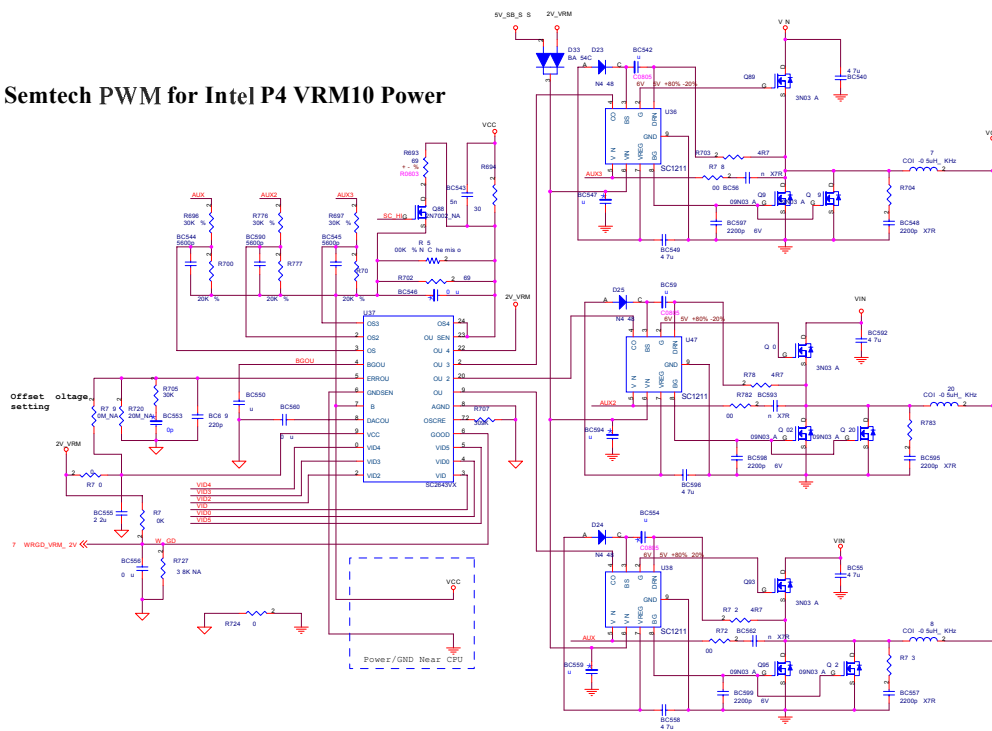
Semtech PWM for Intel P4 VRM10 Power

5V_SB_S S
2V_VRM
D33 BA 54C
D23
BC542 u
C0805
6V 5V +80% -20%
N4 48
A C
V N
Q89
3N03 A
4 7u BC540
U36
CO BS Q DRN
GND
R703 4R7
R7 8
00 BC56
n X7R
AUX3
VIN PVIN VREG BG
SC1211
Q9 09N03 A Q 9
BC547 u
BC597 2200p 6V
BC549 4 7u
R704
BC548 2200p X7R
7
COI -0 5uH_ KHz
VCC
R693 69 + - % R0603
BC543 5n
R894
30
Q88 2N7002_NA
SC_HIG
R 5 00K % N C he mis o
R702 69
BC546 0 u
AUX AUX2 AUX3
R696 30K %
R776 30K %
R697 30K %
BC544 5600p
BC590 5600p
BC545 5600p
R700 R777 R 70
20K % 20K % 20K %
2V_VRM
U37
OS3 OS2 OS BGOU ERROU GNDSEN B DACOU VCC VID4 VID3 VID2
OU SEN OU 4 OU 3 OU 2 OU AGND OSCRE GOOD VID5 VID0 VID
SC2643VX
BGOU
Offset oltage setting
R7 9 0M_NA
R720 20M_NA
R705 30K
BC553 0p
BC6 9 220p
BC550 u
BC560 0 u
R707 30K
2V_VRM
R7 0
VID4 VID3 VID2 VID VID0 VID5
BC555 2 2u
R7 0K
7 WRGD_VRM_ 2V
W GD
BC556 0 u
R727 3 8K NA
R724 0
VCC
Power/GND Near CPU
D25
BC59 u
C0805
6V 5V +80% -20%
N4 48
U47
VIN
BC592 4 7u
Q 0
3N03 A
R78 4R7
R782 BC593 00 n X7R
AUX2
SC1211
BC594 u
Q 02 09N03 A
09N03 A
Q 20
BC598 2200p 6V
BC596 4 7u
R783
BC595 2200p X7R
20
COI -0 5uH_ KHz
D24
BC554 u
C0805
6V 5V +80% 20%
N4 48
U38
VIN
BC55 4 7u
Q93
3N03 A
R7 2 4R7
R72 BC562 00 n X7R
AUX
SC1211
BC559 u
Q95 09N03 A
Q 2 09N03 A
BC599 2200p 6V
BC558 4 7u
R7 3
BC557 2200p X7R
8
COI -0 5uH_ KHz